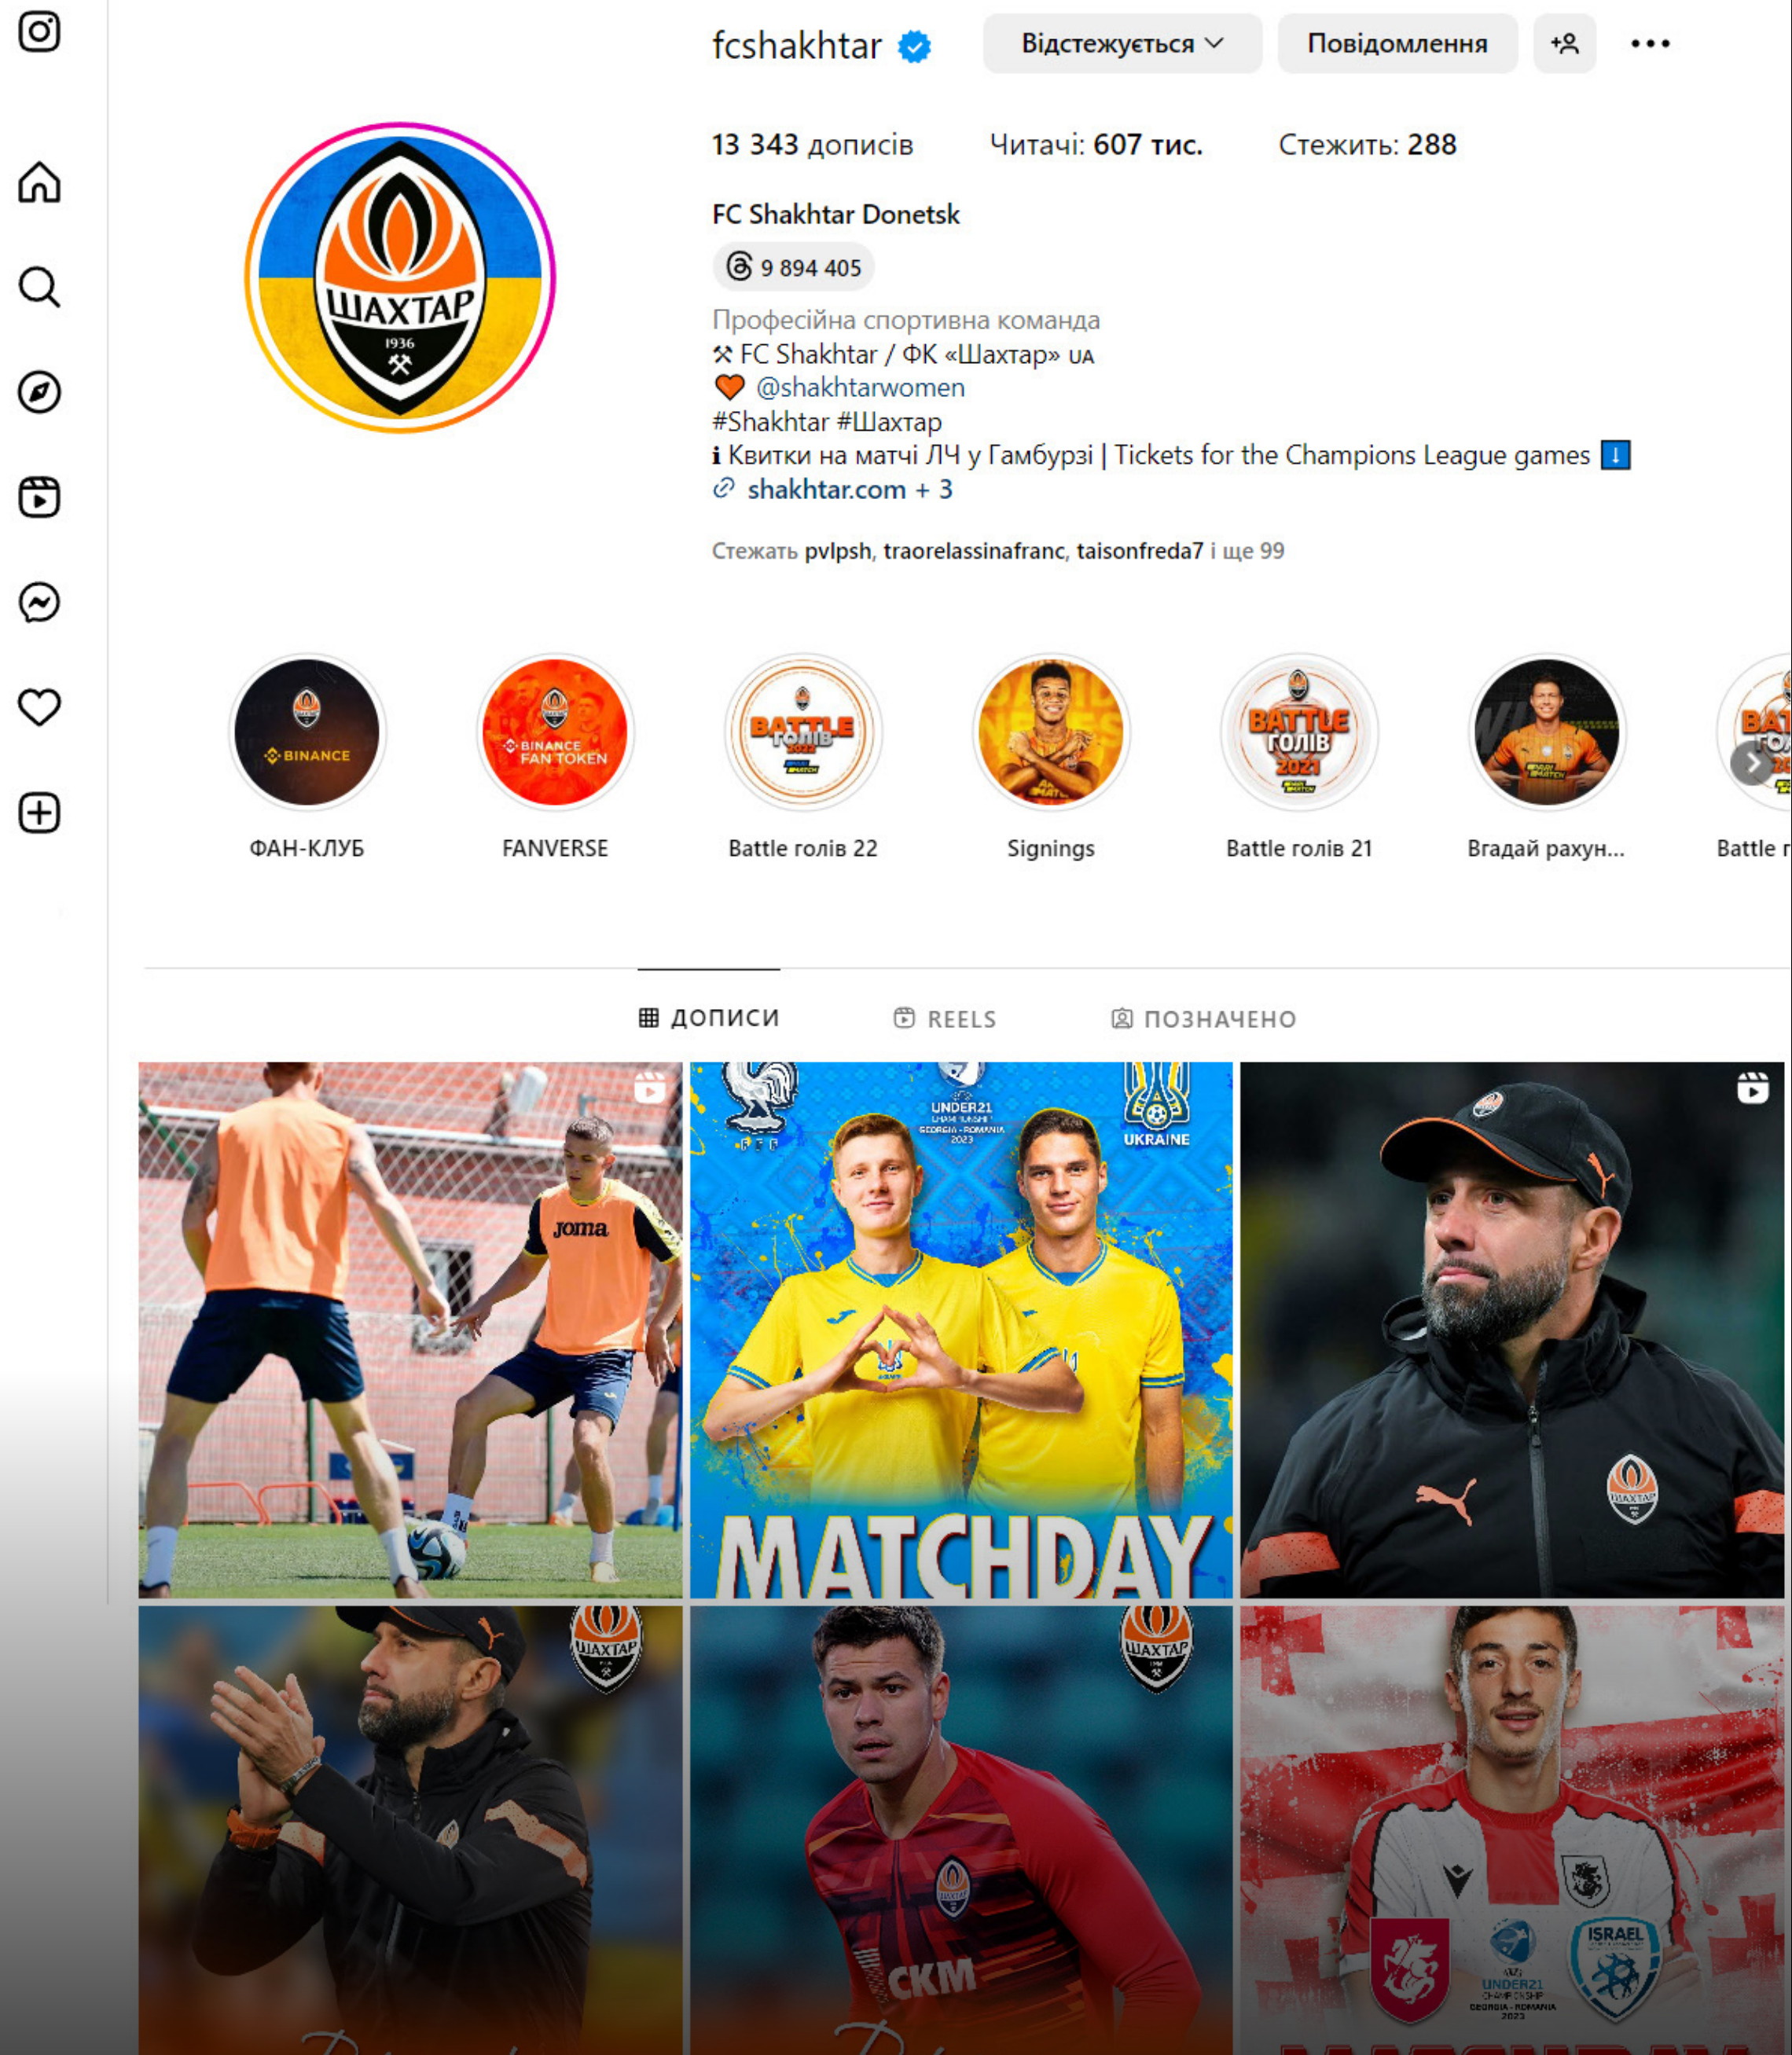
fcshakhtar

Відстежується

Повідомлення

13 343 дописів   Читачі: 607 тис.   Стежить: 288

FC Shakhtar Donetsk

9 894 405

Професійна спортивна команда
⚒ FC Shakhtar / ФК «Шахтар» UA
@shakhtarwomen
#Shakhtar #Шахтар
ℹ Квитки на матчі ЛЧ у Гамбурзі | Tickets for the Champions League games ⬇
shakhtar.com + 3

Стежать pvlpsh, traorelassinafranc, taisonfreda7 і ще 99

ШАХТАР 1936

BINANCE
BINANCE FAN TOKEN
BATTLE ГОЛІВ 2022
BATTLE ГОЛІВ 2021

ФАН-КЛУБ   FANVERSE   Battle голів 22   Signings   Battle голів 21   Вгадай рахун...   Battle г

ДОПИСИ   REELS   ПОЗНАЧЕНО

joma

UNDER21 CHAMPIONSHIP GEORGIA · ROMANIA 2023
UKRAINE
MATCHDAY

ШАХТАР

ШАХТАР

СКМ

ISRAEL
UNDER21 CHAMPIONSHIP GEORGIA · ROMANIA 2023